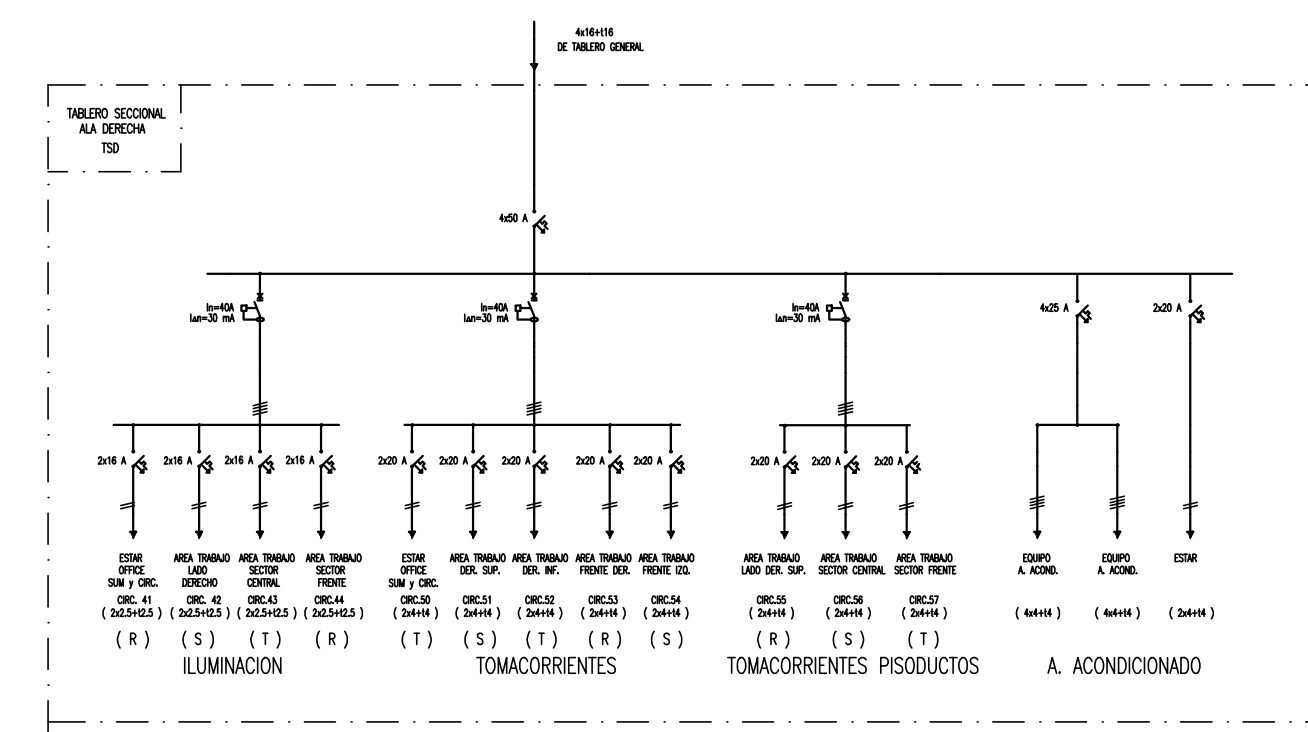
4x16+t16
DE TABLERO GENERAL

TABLERO SECCIONAL
ALA DERECHA
TSD

4x50 A

In=40A
I∆n=30 mA

In=40A
I∆n=30 mA

In=40A
I∆n=30 mA

4x25 A

2x20 A

2x16 A
2x16 A
2x16 A
2x16 A

2x20 A
2x20 A
2x20 A
2x20 A
2x20 A

2x20 A
2x20 A
2x20 A

ESTAR OFFICE SUM y CIRC.
CIRC. 41
( 2x2.5+t2.5 )
( R )

AREA TRABAJO LADO DERECHO
CIRC. 42
( 2x2.5+t2.5 )
( S )

AREA TRABAJO SECTOR CENTRAL
CIRC.43
( 2x2.5+t2.5 )
( T )

AREA TRABAJO SECTOR FRENTE
CIRC.44
( 2x2.5+t2.5 )
( R )

ILUMINACION

ESTAR OFFICE SUM y CIRC.
CIRC.50
( 2x4+t4 )
( T )

AREA TRABAJO DER. SUP.
CIRC.51
( 2x4+t4 )
( S )

AREA TRABAJO DER. INF.
CIRC.52
( 2x4+t4 )
( T )

AREA TRABAJO FRENTE DER.
CIRC.53
( 2x4+t4 )
( R )

AREA TRABAJO FRENTE IZQ.
CIRC.54
( 2x4+t4 )
( S )

TOMACORRIENTES

AREA TRABAJO LADO DER. SUP.
CIRC.55
( 2x4+t4 )
( R )

AREA TRABAJO SECTOR CENTRAL
CIRC.56
( 2x4+t4 )
( S )

AREA TRABAJO SECTOR FRENTE
CIRC.57
( 2x4+t4 )
( T )

TOMACORRIENTES PISODUCTOS

EQUIPO A. ACOND.
( 4x4+t4 )

EQUIPO A. ACOND.
( 4x4+t4 )

ESTAR
( 2x4+t4 )

A. ACONDICIONADO